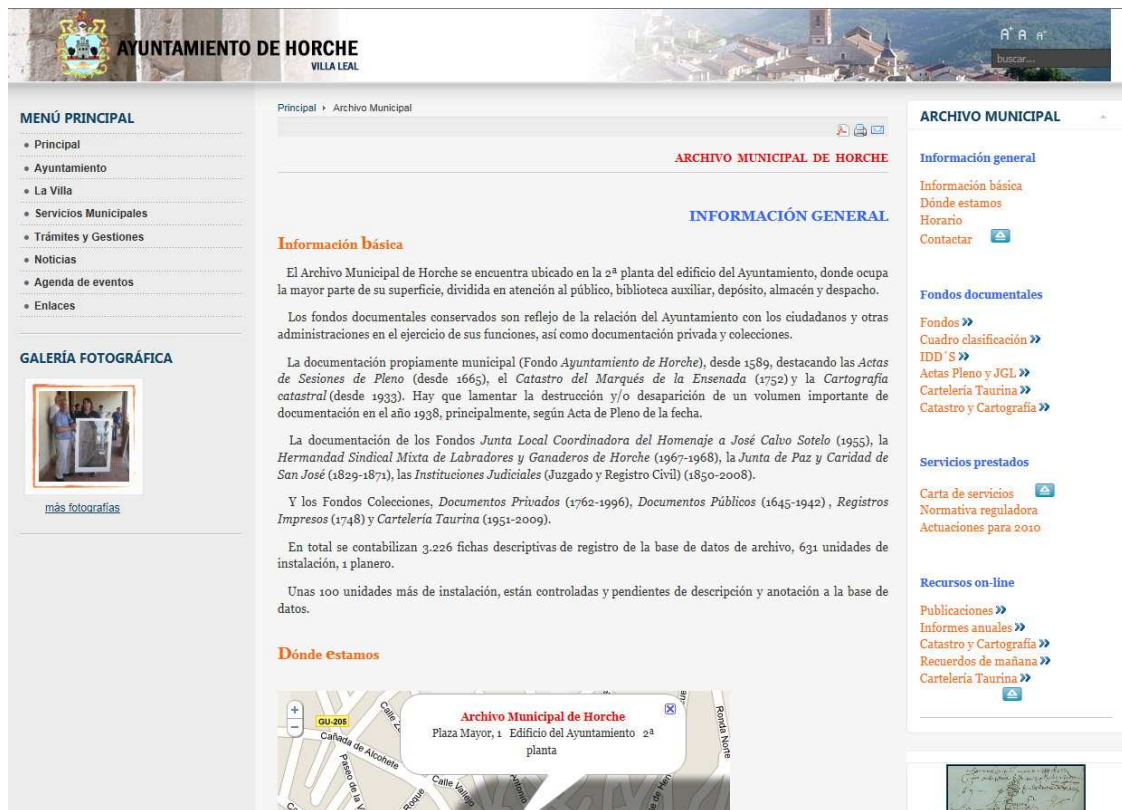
AYUNTAMIENTO DE HORCHE
VILLA LEAL

A A A
buscar...

MENÚ PRINCIPAL
• Principal
• Ayuntamiento
• La Villa
• Servicios Municipales
• Trámites y Gestiones
• Noticias
• Agenda de eventos
• Enlaces

GALERÍA FOTOGRÁFICA

más fotografías

Principal › Archivo Municipal

ARCHIVO MUNICIPAL DE HORCHE

INFORMACIÓN GENERAL

Información básica

El Archivo Municipal de Horche se encuentra ubicado en la 2ª planta del edificio del Ayuntamiento, donde ocupa la mayor parte de su superficie, dividida en atención al público, biblioteca auxiliar, depósito, almacén y despacho.

Los fondos documentales conservados son reflejo de la relación del Ayuntamiento con los ciudadanos y otras administraciones en el ejercicio de sus funciones, así como documentación privada y colecciones.

La documentación propiamente municipal (Fondo *Ayuntamiento de Horche*), desde 1589, destacando las *Actas de Sesiones de Pleno* (desde 1665), el *Catastro del Marqués de la Ensenada* (1752) y la *Cartografía catastral* (desde 1933). Hay que lamentar la destrucción y/o desaparición de un volumen importante de documentación en el año 1938, principalmente, según Acta de Pleno de la fecha.

La documentación de los Fondos *Junta Local Coordinadora del Homenaje a José Calvo Sotelo* (1955), la *Hermandad Sindical Mixta de Labradores y Ganaderos de Horche* (1967-1968), la *Junta de Paz y Caridad de San José* (1829-1871), las *Instituciones Judiciales* (Juzgado y Registro Civil) (1850-2008).

Y los Fondos Colecciones, *Documentos Privados* (1762-1996), *Documentos Públicos* (1645-1942) , *Registros Impresos* (1748) y *Cartelería Taurina* (1951-2009).

En total se contabilizan 3.226 fichas descriptivas de registro de la base de datos de archivo, 631 unidades de instalación, 1 planero.

Unas 100 unidades más de instalación, están controladas y pendientes de descripción y anotación a la base de datos.

Dónde estamos

GU-205
Cañada de Alcohete
Paseo de la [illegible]
Calle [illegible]
Calle Vallejo
Roque
Ronda Norte
Archivo Municipal de Horche
Plaza Mayor, 1 Edificio del Ayuntamiento 2ª planta

ARCHIVO MUNICIPAL

Información general

Información básica
Dónde estamos
Horario
Contactar

Fondos documentales

Fondos »
Cuadro clasificación »
IDD´S »
Actas Pleno y JGL »
Cartelería Taurina »
Catastro y Cartografía »

Servicios prestados

Carta de servicios
Normativa reguladora
Actuaciones para 2010

Recursos on-line

Publicaciones »
Informes anuales »
Catastro y Cartografía »
Recuerdos de mañana »
Cartelería Taurina »